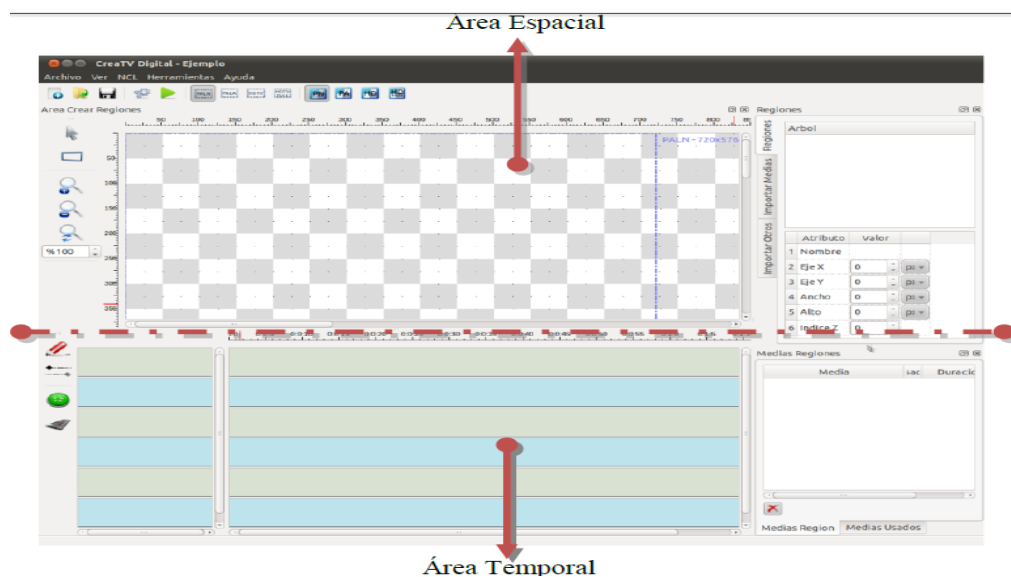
Area Espacial

CreaTV Digital - Ejemplo

Archivo Ver NCL Herramientas Ayuda

Area Crear Regiones

%100

PALN - 720x576

Regiones

Regiones

Importar Medias

Importar Otros

Arbol

| | Atributo | Valor | |
|---|---|---|---|
| 1 | Nombre | | |
| 2 | Eje X | 0 | px |
| 3 | Eje Y | 0 | px |
| 4 | Ancho | 0 | px |
| 5 | Alto | 0 | px |
| 6 | Indice Z | 0 | |

Medias Regiones

| Media | sac | Duracio |
|---|---|---|

Medias Region Medias Usados

Área Temporal